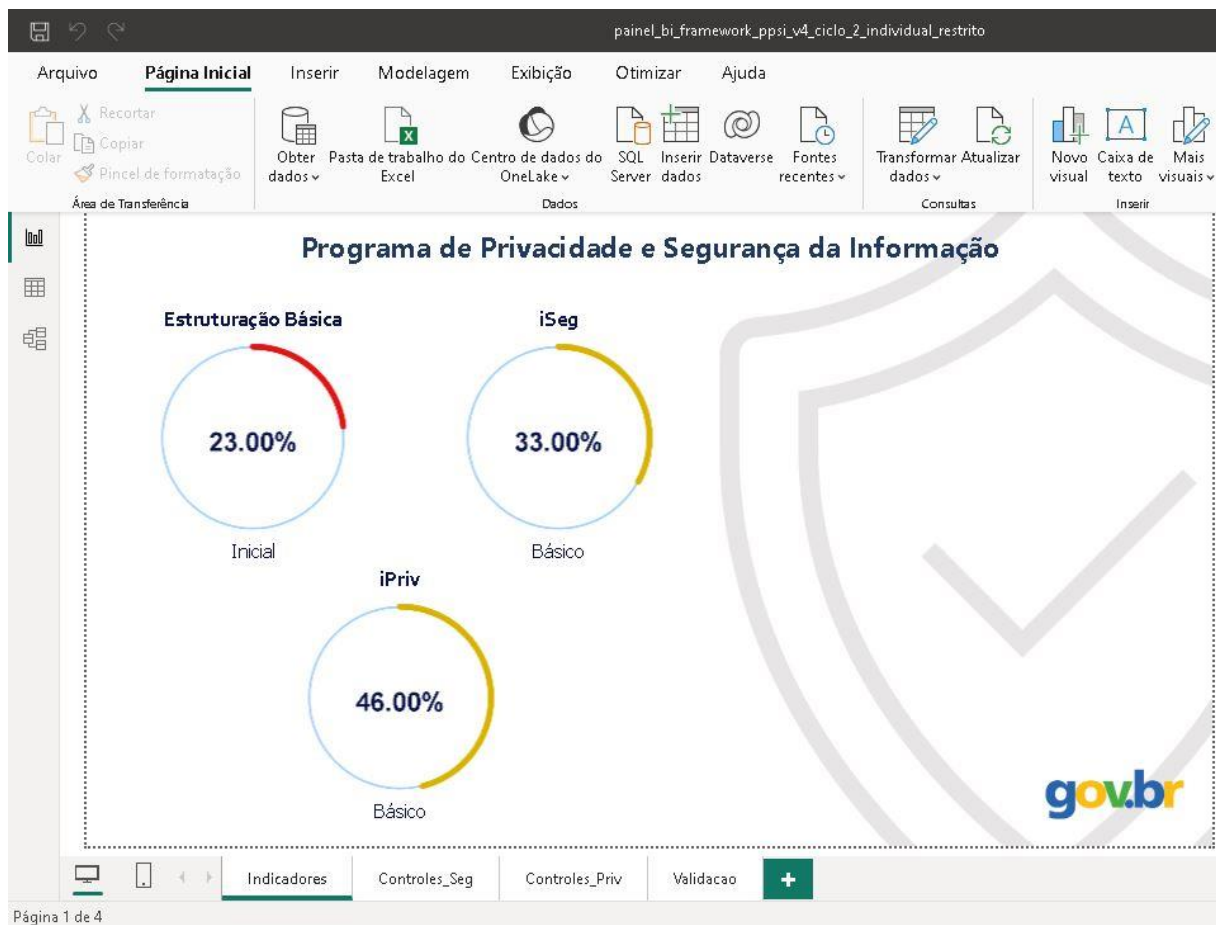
painel_bi_framework_ppsi_v4_ciclo_2_individual_restrito

Arquivo Página Inicial Inserir Modelagem Exibição Otimizar Ajuda

Colar
Recortar
Copiar
Pincel de formatação
Área de Transferência

Obter dados
Pasta de trabalho do Excel
Centro de dados do OneLake
SQL Server
Inserir dados
Dataverse
Fontes recentes
Dados

Transformar dados
Atualizar
Consultas

Novo visual
Caixa de texto
Mais visuais
Inserir

Programa de Privacidade e Segurança da Informação

Estruturação Básica
23.00%
Inicial

iSeg
33.00%
Básico

iPriv
46.00%
Básico

gov.br

Indicadores Controles_Seg Controles_Priv Validacao +

Página 1 de 4